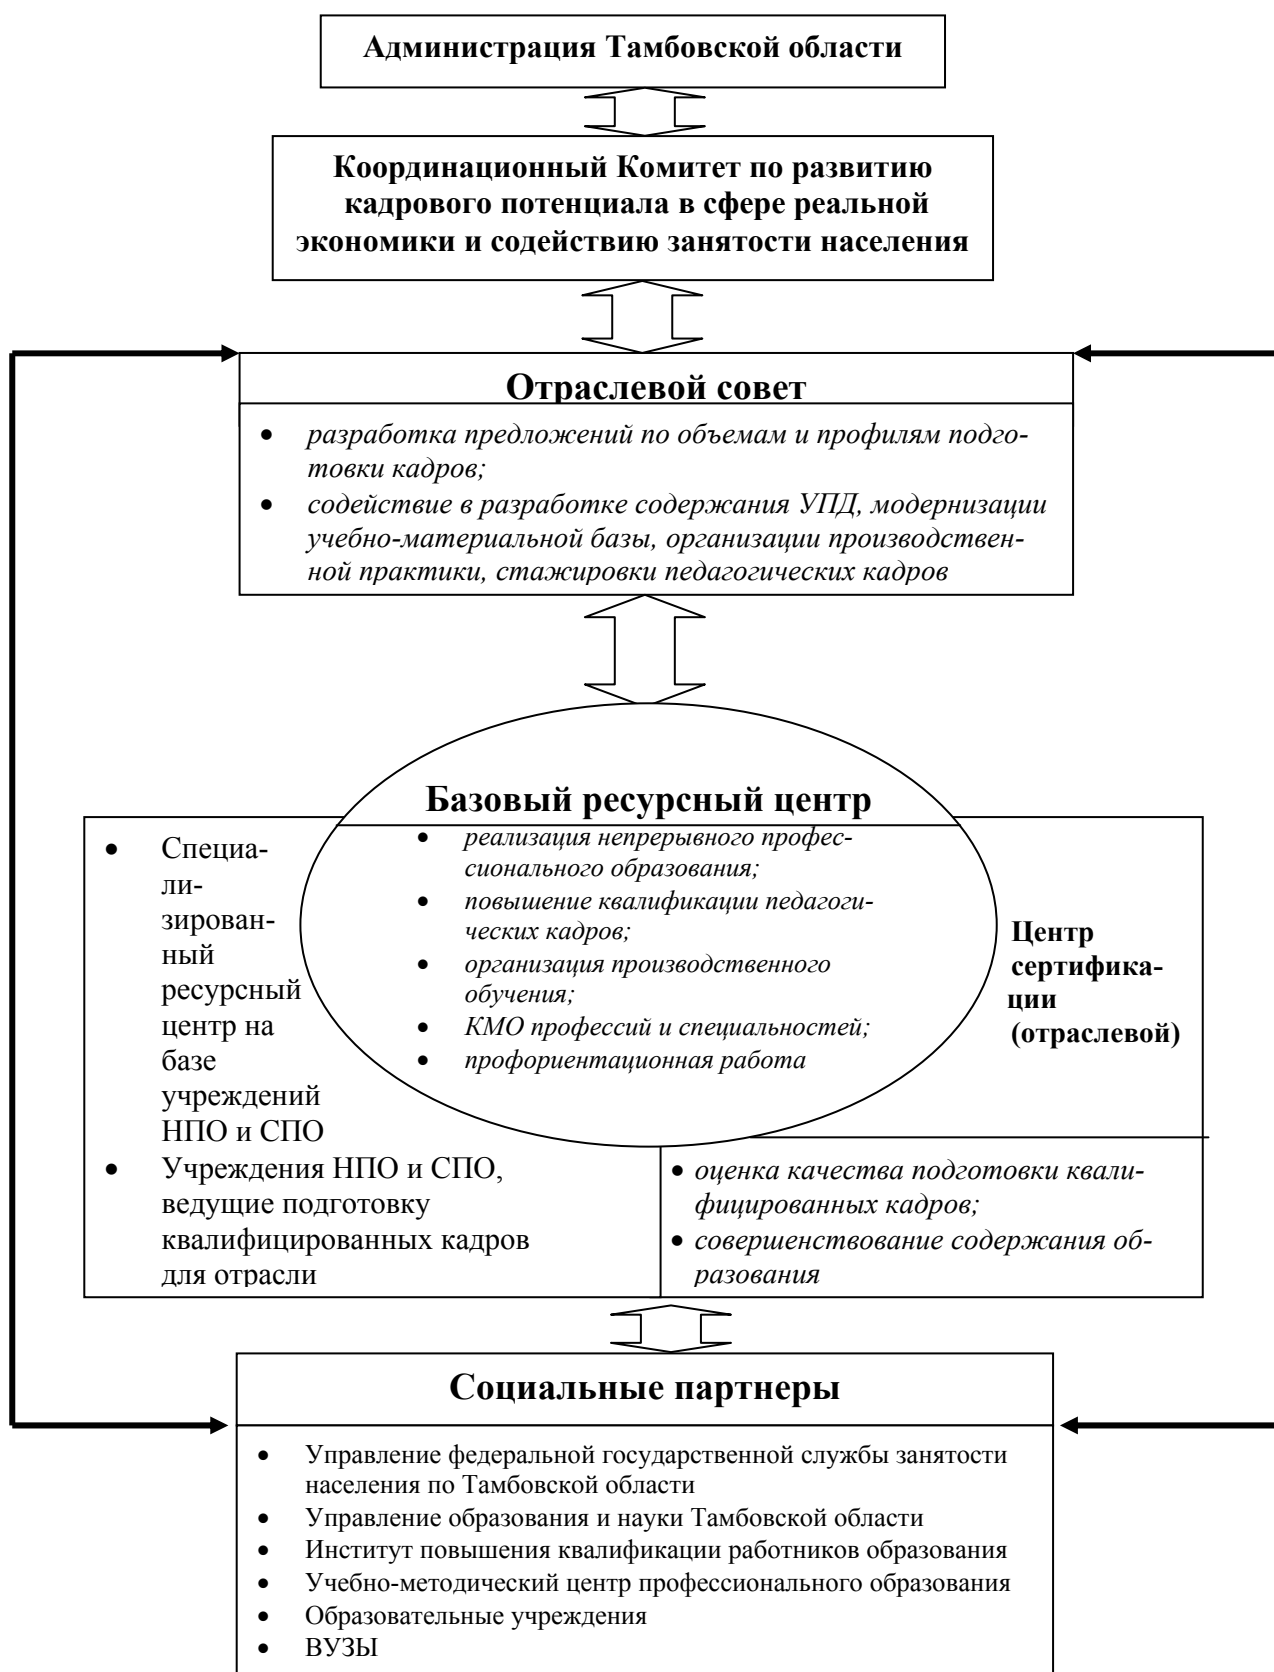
Администрация Тамбовской области

Координационный Комитет по развитию кадрового потенциала в сфере реальной экономики и содействию занятости населения

Отраслевой совет

- разработка предложений по объемам и профилям подготовки кадров;
- содействие в разработке содержания УПД, модернизации учебно-материальной базы, организации производственной практики, стажировки педагогических кадров

Базовый ресурсный центр

- реализация непрерывного профессионального образования;
- повышение квалификации педагогических кадров;
- организация производственного обучения;
- КМО профессий и специальностей;
- профориентационная работа

- Специализированный ресурсный центр на базе учреждений НПО и СПО
- Учреждения НПО и СПО, ведущие подготовку квалифицированных кадров для отрасли

Центр сертификации (отраслевой)

- оценка качества подготовки квалифицированных кадров;
- совершенствование содержания образования

Социальные партнеры

- Управление федеральной государственной службы занятости населения по Тамбовской области
- Управление образования и науки Тамбовской области
- Институт повышения квалификации работников образования
- Учебно-методический центр профессионального образования
- Образовательные учреждения
- ВУЗЫ